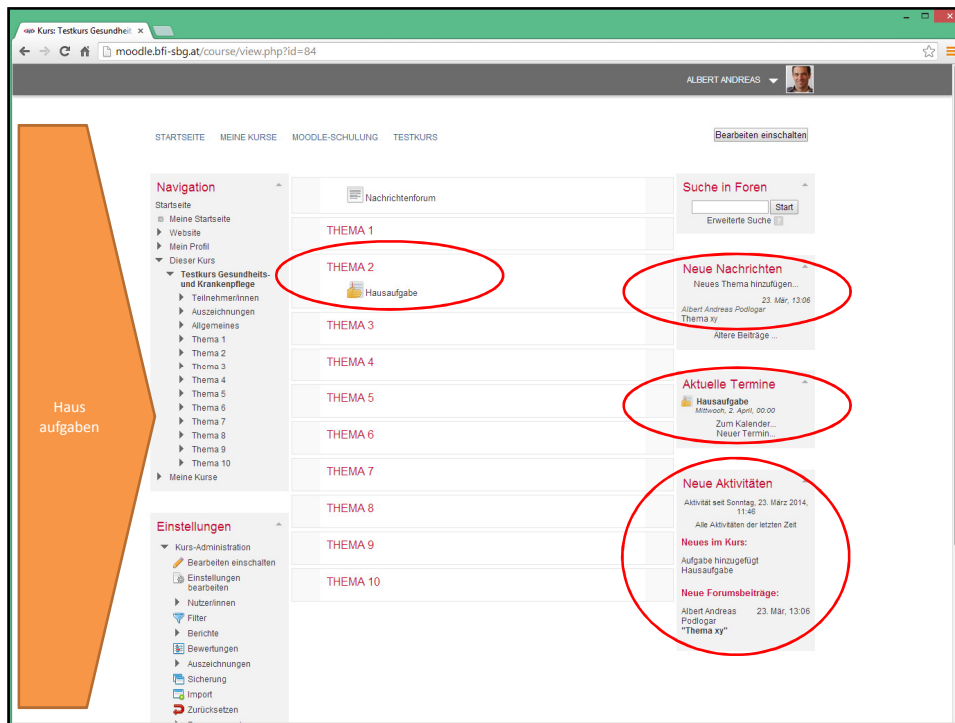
Kurs: Testkurs Gesundheit ×

moodle.bfi-sbg.at/course/view.php?id=84

ALBERT ANDREAS

Haus aufgaben

STARTSEITE MEINE KURSE MOODLE-SCHULUNG TESTKURS

Bearbeiten einschalten

Navigation

Startseite
Meine Startseite
Website
Mein Profil
Dieser Kurs
Testkurs Gesundheits- und Krankenpflege
Teilnehmer/innen
Auszeichnungen
Allgemeines
Thema 1
Thema 2
Thema 3
Thema 4
Thema 5
Thema 6
Thema 7
Thema 8
Thema 9
Thema 10
Meine Kurse

Einstellungen

Kurs-Administration
Bearbeiten einschalten
Einstellungen bearbeiten
Nutzer/innen
Filter
Berichte
Bewertungen
Auszeichnungen
Sicherung
Import
Zurücksetzen

Nachrichtenforum

THEMA 1

THEMA 2

Hausaufgabe

THEMA 3

THEMA 4

THEMA 5

THEMA 6

THEMA 7

THEMA 8

THEMA 9

THEMA 10

Suche in Foren

Start

Erweiterte Suche

Neue Nachrichten

Neues Thema hinzufügen...

23. Mär, 13:06
Albert Andreas Podlogar
Thema xy

Ältere Beiträge ...

Aktuelle Termine

Hausaufgabe
Mittwoch, 2. April, 00:00

Zum Kalender...
Neuer Termin...

Neue Aktivitäten

Aktivität seit Sonntag, 23. März 2014, 11:46

Alle Aktivitäten der letzten Zeit

Neues im Kurs:

Aufgabe hinzugefügt
Hausaufgabe

Neue Forumsbeiträge:

Albert Andreas Podlogar 23. Mär, 13:06
"Thema xy"